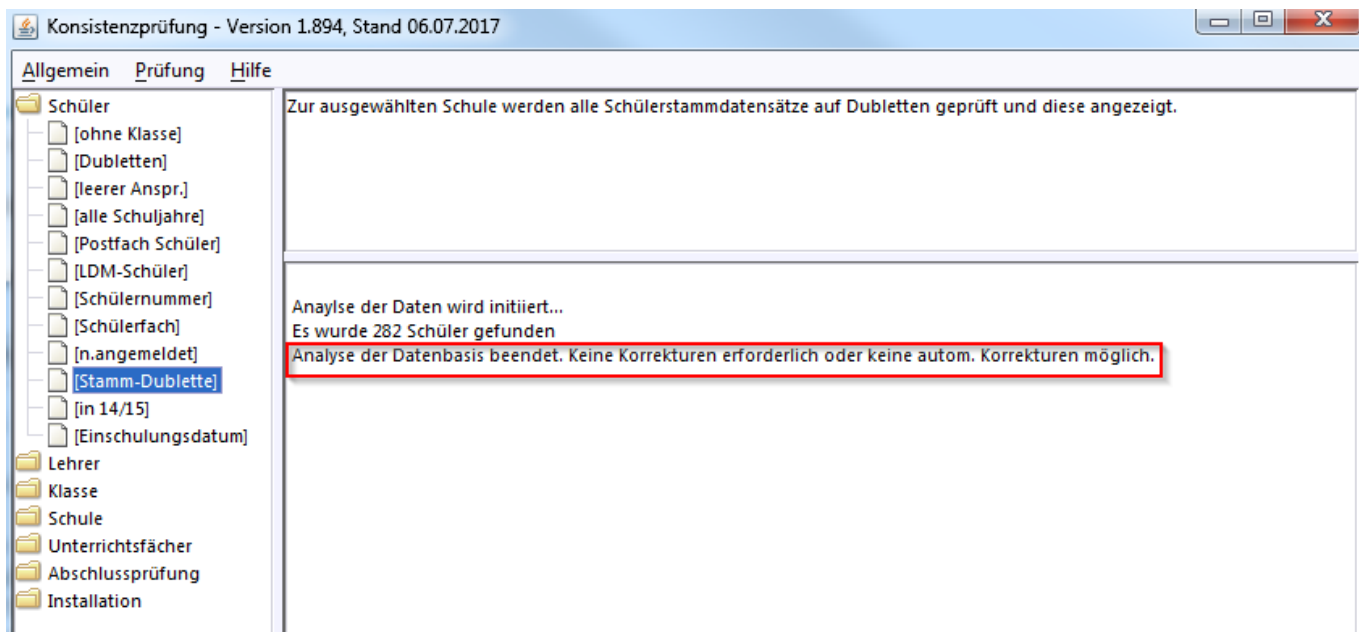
Konsistenzprüfung - Version 1.894, Stand 06.07.2017

Allgemein Prüfung Hilfe

Schüler
[ohne Klasse]
[Dubletten]
[leerer Anspr.]
[alle Schuljahre]
[Postfach Schüler]
[LDM-Schüler]
[Schülernummer]
[Schülerfach]
[n.angemeldet]
[Stamm-Dublette]
[in 14/15]
[Einschulungsdatum]
Lehrer
Klasse
Schule
Unterrichtsfächer
Abschlussprüfung
Installation

Zur ausgewählten Schule werden alle Schülerstammdatensätze auf Dubletten geprüft und diese angezeigt.

Anaylse der Daten wird initiiert...
Es wurde 282 Schüler gefunden
Analyse der Datenbasis beendet. Keine Korrekturen erforderlich oder keine autom. Korrekturen möglich.